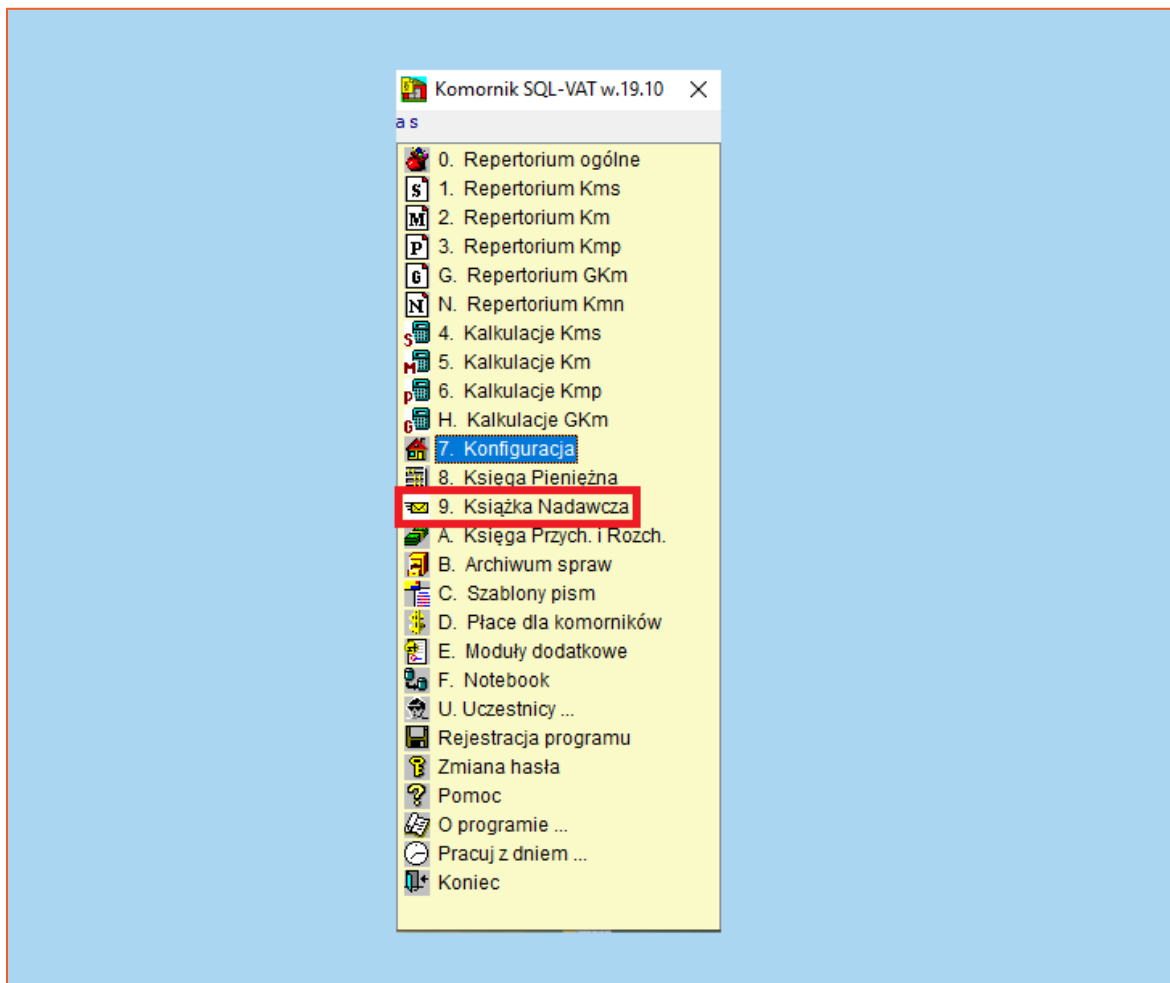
Komornik SQL-VAT w.19.10 ✕

a s

0. Repertorium ogólne
1. Repertorium Kms
2. Repertorium Km
3. Repertorium Kmp
G. Repertorium GKm
N. Repertorium Kmn
4. Kalkulacje Kms
5. Kalkulacje Km
6. Kalkulacje Kmp
H. Kalkulacje GKm
7. Konfiguracja
8. Księga Pieniężna
9. Książka Nadawcza
A. Księga Przych. i Rozch.
B. Archiwum spraw
C. Szablony pism
D. Płace dla komorników
E. Moduły dodatkowe
F. Notebook
U. Uczestnicy ...
Rejestracja programu
Zmiana hasła
Pomoc
O programie ...
Pracuj z dniem ...
Koniec